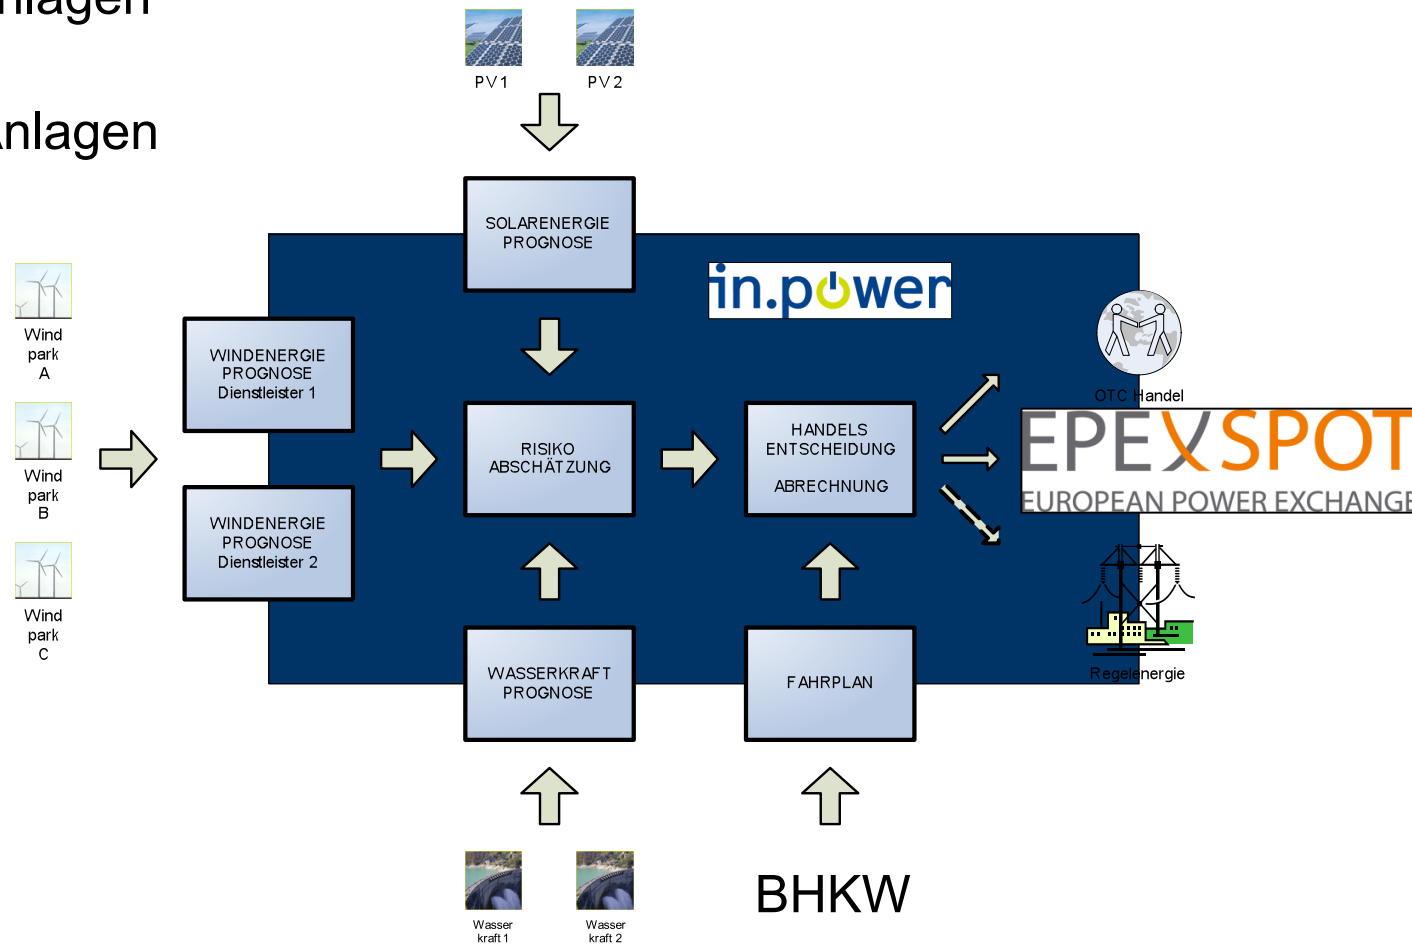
nlagen

nlagen

PV1 PV2

SOLARENERGIE PROGNOSE

in.power

Wind park A

Wind park B

Wind park C

WINDENERGIE PROGNOSE Dienstleister 1

WINDENERGIE PROGNOSE Dienstleister 2

RISIKO ABSCHÄTZUNG

HANDELS ENTSCHEIDUNG

ABRECHNUNG

OTC Handel

EPEXSPOT
EUROPEAN POWER EXCHANGE

Regelenergie

WASSERKRAFT PROGNOSE

FAHRPLAN

Wasser kraft 1

Wasser kraft 2

BHKW